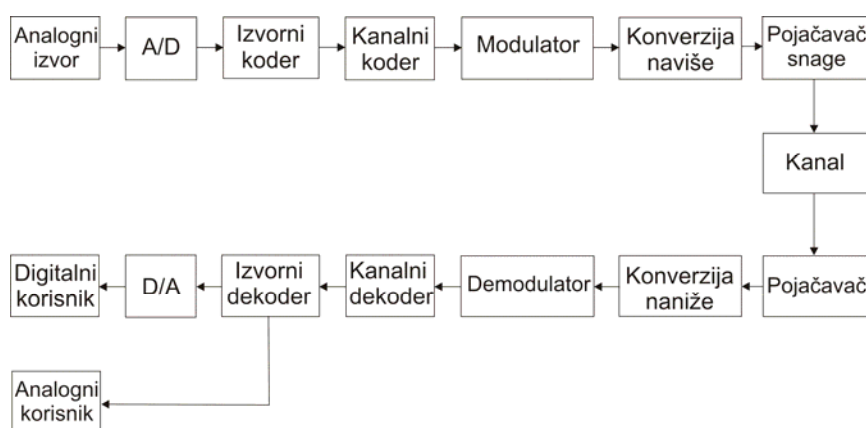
Analogni izvor
A/D
Izvorni koder
Kanalni koder
Modulator
Konverzija naviše
Pojačavač snage
Kanal
Pojačavač
Konverzija naniže
Demodulator
Kanalni dekoder
Izvorni dekoder
D/A
Digitalni korisnik
Analogni korisnik